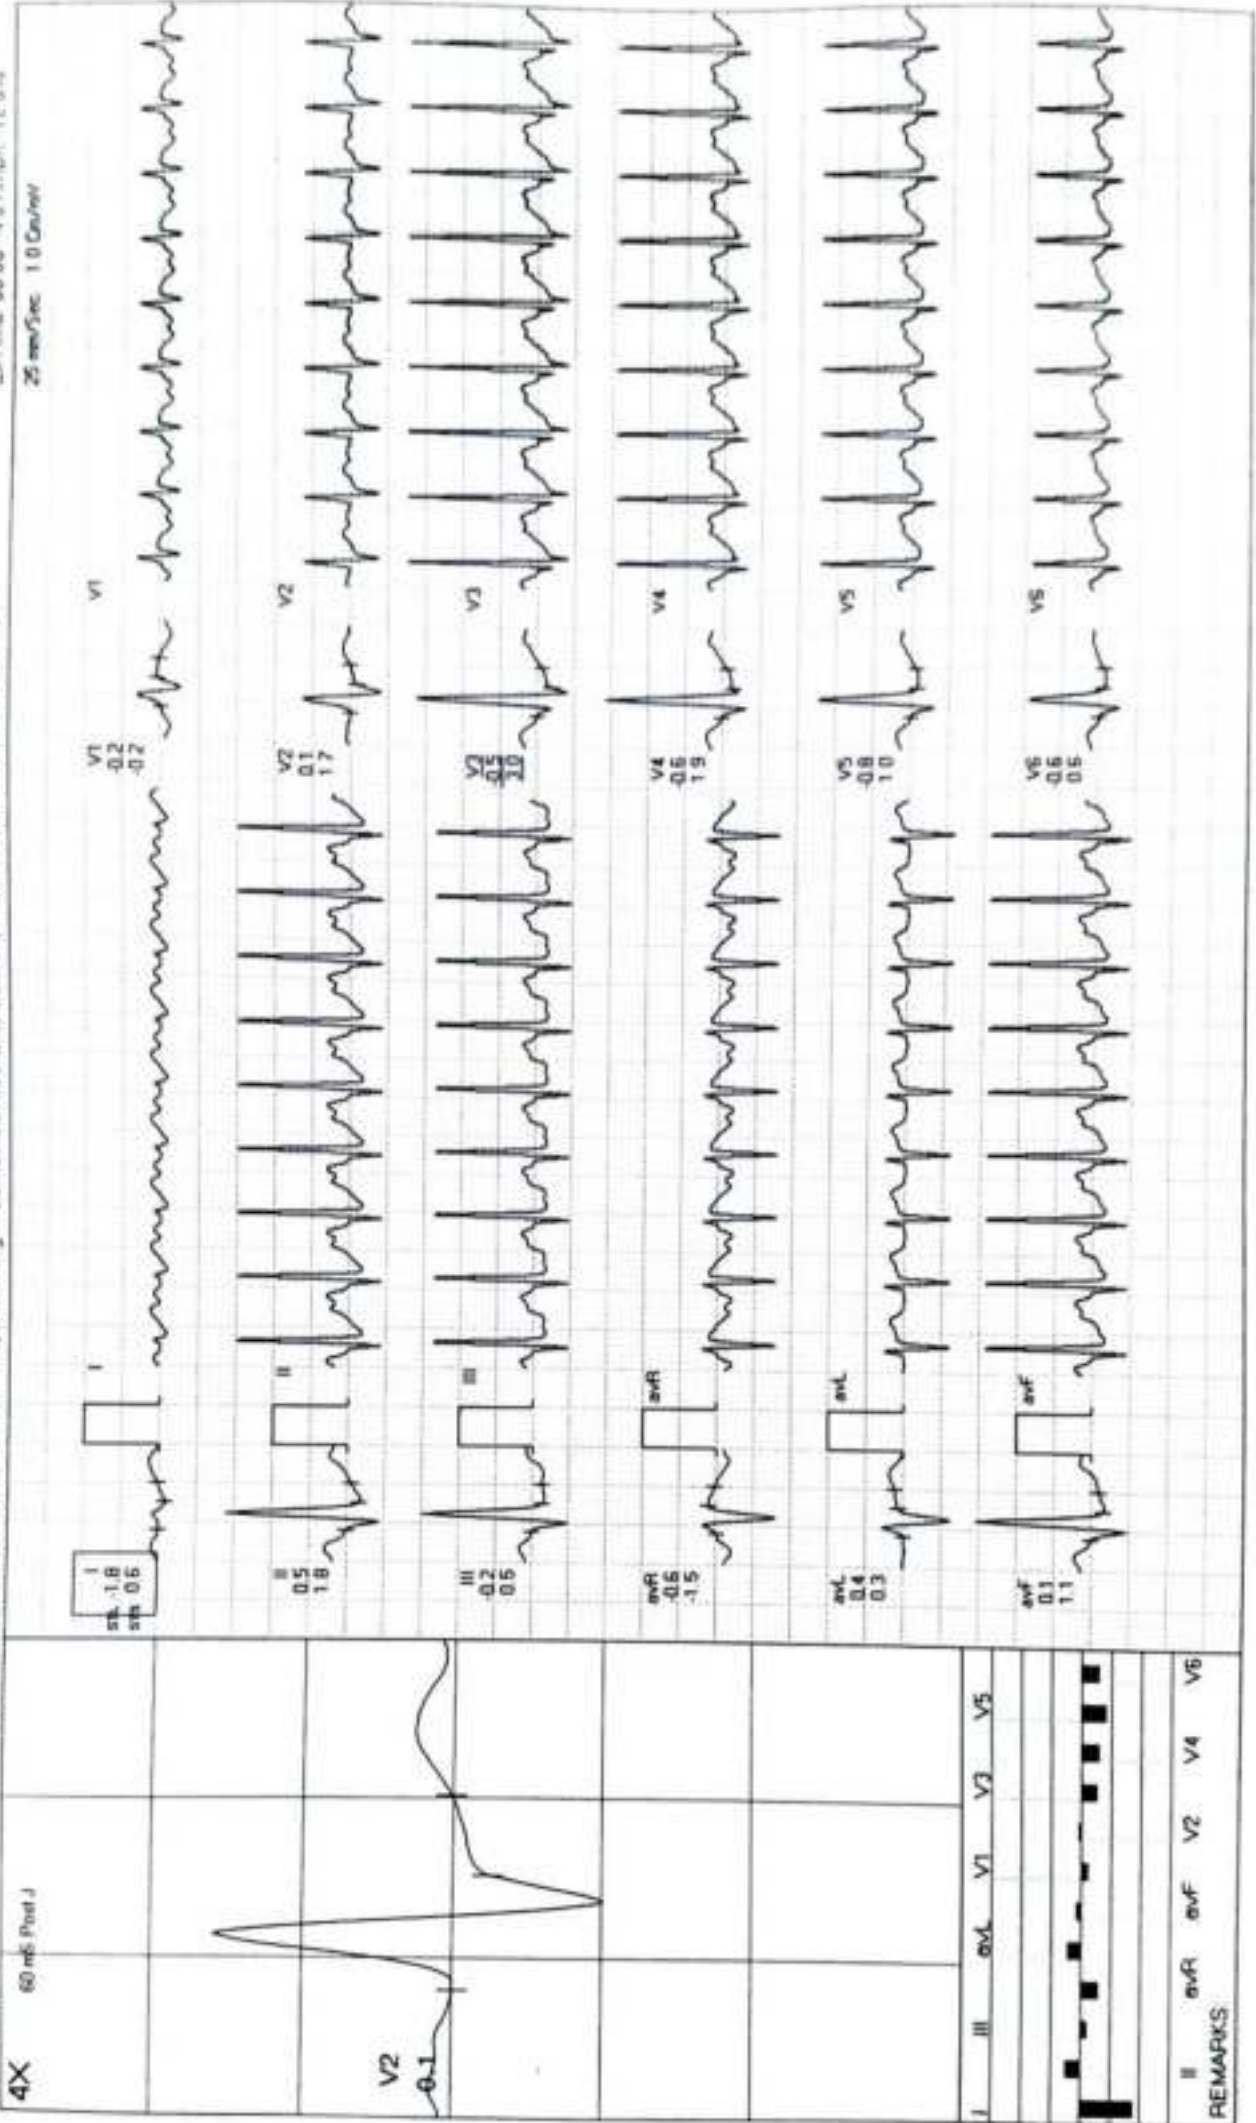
4X

60 mS Post J

V2

0.1

I III avL V1 V3 V5

II avR avF V2 V4 V6

REMARKS

I
stL -1.8
stS 0.6

II
0.5
1.8

III
-0.2
0.5

avR
-0.6
-1.5

avL
0.4
0.3

avF
0.1
1.1

I

II

III

avR

avL

avF

V1
-0.2
-0.2

V2
0.1
1.7

V3
-0.3
2.0

V4
-0.6
1.9

V5
-0.8
1.0

V6
-0.6
0.5

V1

V2

V3

V4

V5

V6

25 mm/Sec 1.0 Cm/mV